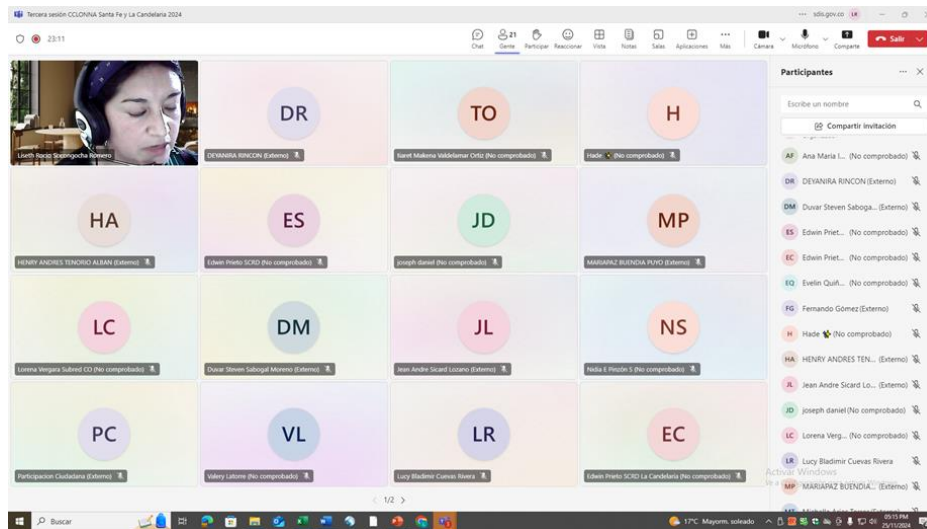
Tercera sesión CCLONNA Santa Fe y La Candelaria 2024

sdis.gov.co LR

23:11

Chat Gente Participar Reaccionar Vista Notas Salas Aplicaciones Más Cámara Micrófono Compartir Salir

21

Liseth Rocio Sopangocha Romero

DR
DEYANIRA RINCON (Externo)

TO
Karet Makena Valdelamar Ortiz (No comprobado)

H
Hade (No comprobado)

HA
HENRY ANDRES TENORIO ALBAN (Externo)

ES
Edwin Prieto SCRD (No comprobado)

JD
joseph daniel (No comprobado)

MP
MARIAPAZ BUENDIA PUYO (Externo)

LC
Lorena Vergara Subred CO (No comprobado)

DM
Duvar Steven Sabogal Moreno (Externo)

JL
Jean Andre Sicard Lozano (Externo)

NS
Nidia E Pinzón S (No comprobado)

PC
Participacion Ciudadana (Externo)

VL
Valery Latorre (No comprobado)

LR
Lucy Bladimir Cuevas Rivera

EC
Edwin Prieto SCRD La Candelaria (No comprobado)

1/2

Participantes

Escribe un nombre

Compartir invitación

AF Ana Maria I... (No comprobado)
DR DEYANIRA RINCON (Externo)
DM Duvar Steven Saboga... (Externo)
ES Edwin Priet... (No comprobado)
EC Edwin Priet... (No comprobado)
EQ Evelin Quiñ... (No comprobado)
FG Fernando Gómez (Externo)
H Hade (No comprobado)
HA HENRY ANDRES TEN... (Externo)
JL Jean Andre Sicard Lo... (Externo)
JD joseph daniel (No comprobado)
LC Lorena Verg... (No comprobado)
LR Lucy Bladimir Cuevas Rivera
MP MARIAPAZ BUENDIA... (Externo)

Activar Windows

Buscar

17°C Mayorm. soleado

05:15 PM
25/11/2024